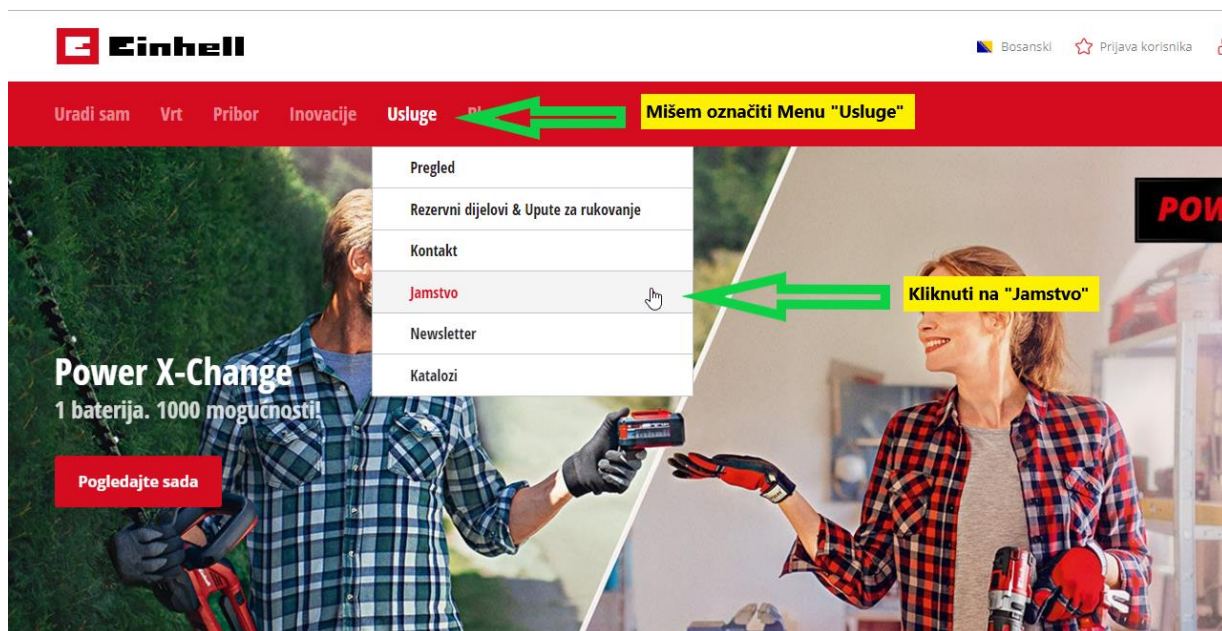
Einhell

Bosanski Prijava korisnika

Uradi sam Vrt Pribor Inovacije Usluge Bl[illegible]

Mišem označiti Menu "Usluge"

Pregled
Rezervni dijelovi & Upute za rukovanje
Kontakt
Jamstvo
Newsletter
Katalozi

Kliknuti na "Jamstvo"

POW

Power X-Change
1 baterija. 1000 mogucnosti!

Pogledajte sada